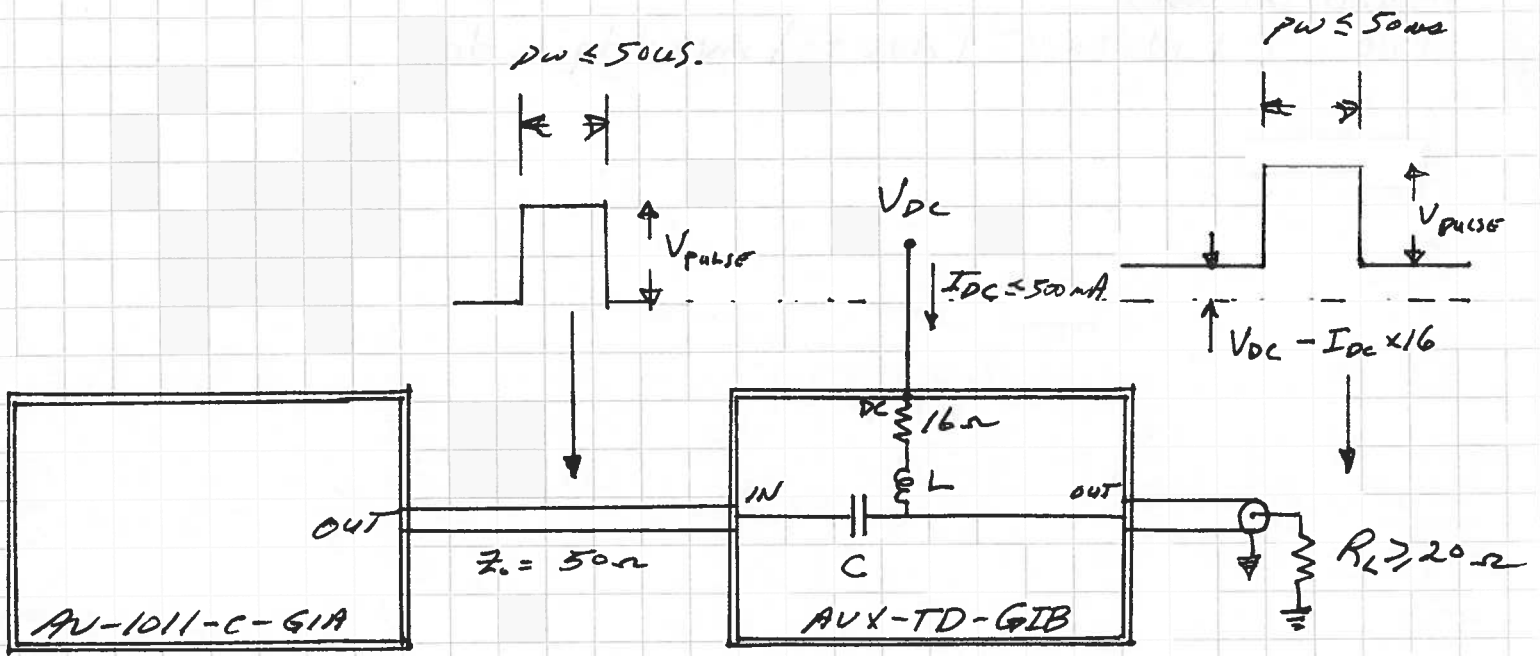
$pw \leq 50us.$

$V_{pulse}$

$V_{DC}$

$I_{DC} \leq 500 mA$

$pw \leq 50 us$

$V_{pulse}$

$V_{DC} - I_{DC} \times 16$

DC

$16 \Omega$

L

IN

OUT

C

OUT

$Z_o = 50 \Omega$

$R_L \geq 20 \Omega$

AV-1011-C-G1A

AVX-TD-G1B